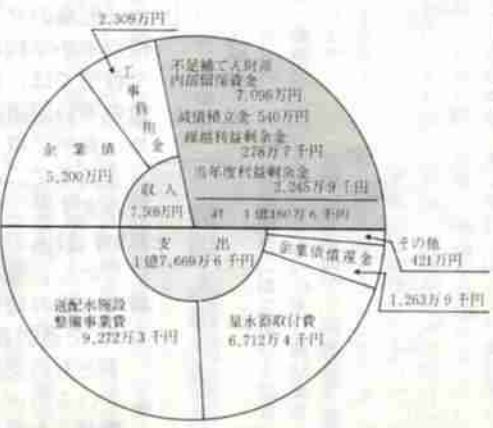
2,309万円

工事負担金

不足補てん財源
内部留保資金
7,096万円

減債積立金 540万円

繰越利益剰余金
278万7千円

当年度利益剰余金
2,245万9千円

計 1億160万6千円

企業債
5,200万円

収入
7,509万円

支出
1億7,669万6千円

企業債償還金

その他
421万円

1,263万9千円

送配水施設
整備事業費
9,272万3千円

量水器取付費
6,712万4千円